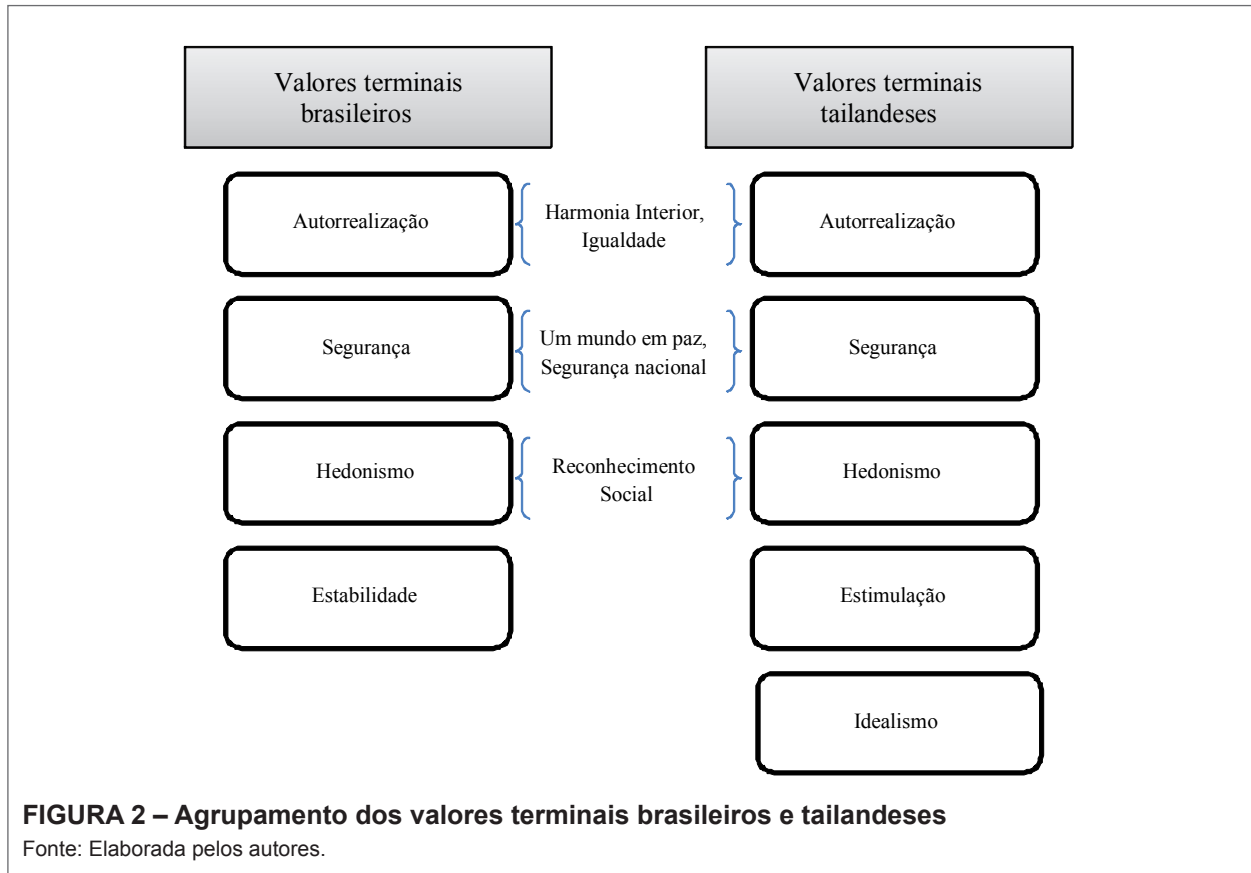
Valores terminais brasileiros

Valores terminais tailandeses

Autorrealização

Harmonia Interior, Igualdade

Autorrealização

Segurança

Um mundo em paz, Segurança nacional

Segurança

Hedonismo

Reconhecimento Social

Hedonismo

Estabilidade

Estimulação

Idealismo

**FIGURA 2 – Agrupamento dos valores terminais brasileiros e tailandeses**
Fonte: Elaborada pelos autores.